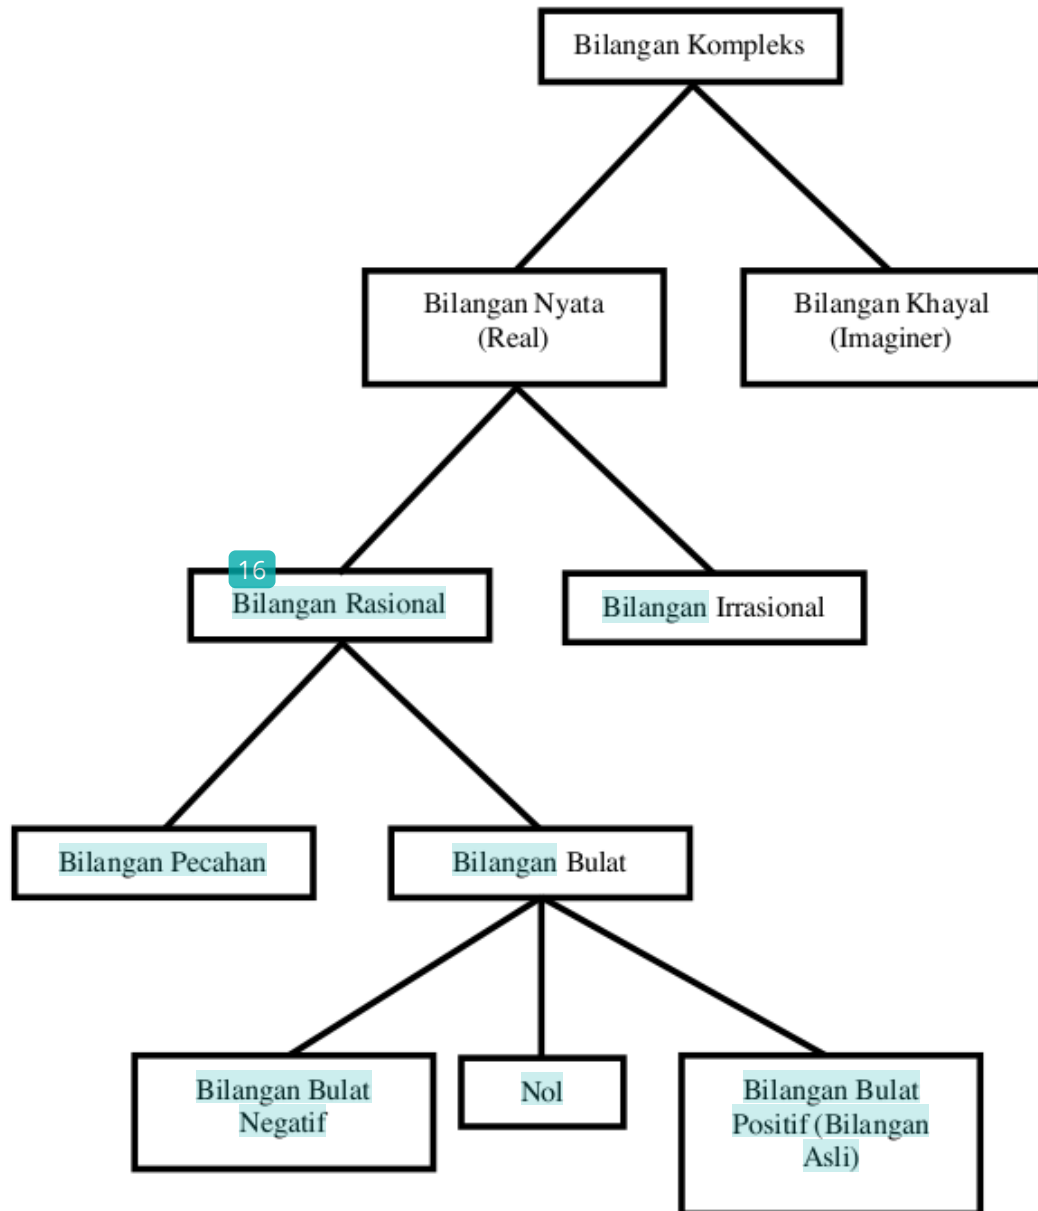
Bilangan Kompleks

Bilangan Nyata (Real)

Bilangan Khayal (Imaginer)

16

Bilangan Rasional

Bilangan Irrasional

Bilangan Pecahan

Bilangan Bulat

Bilangan Bulat Negatif

Nol

Bilangan Bulat Positif (Bilangan Asli)